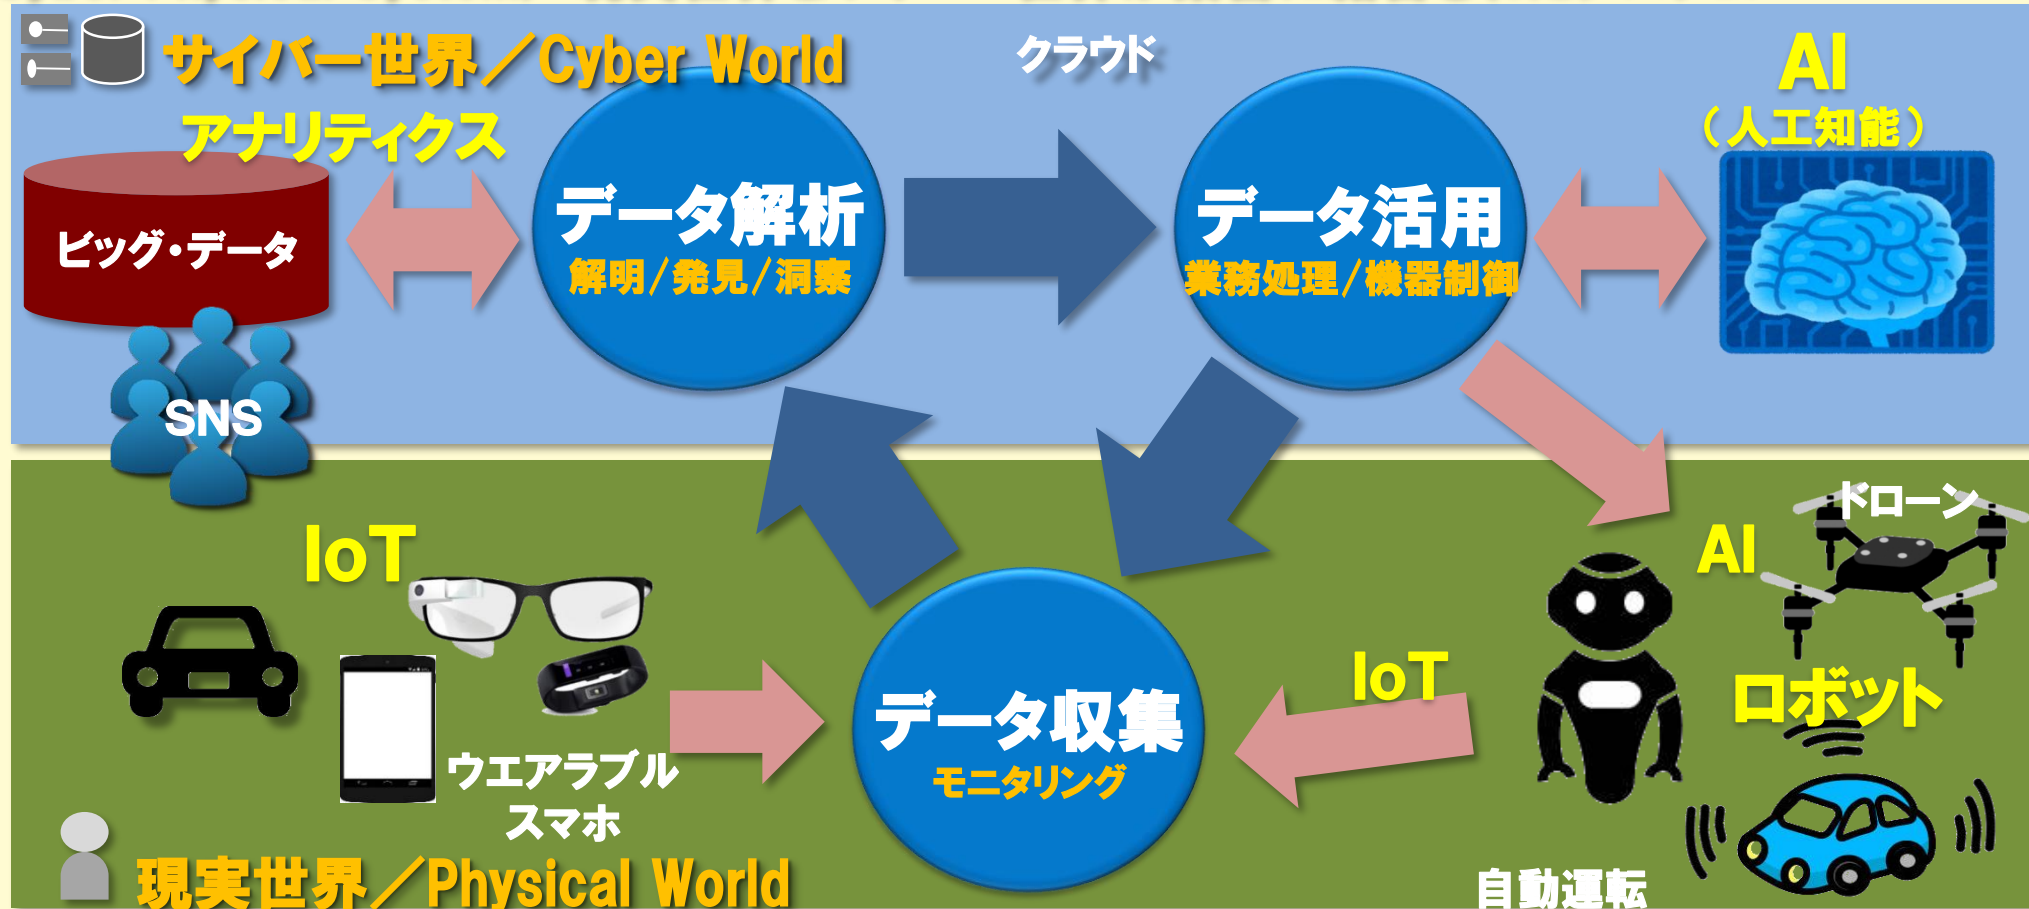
サイバー世界／Cyber World

クラウド

AI
（人工知能）

アナリティクス

ビッグ・データ

データ解析
解明／発見／洞察

データ活用
業務処理／機器制御

SNS

IoT

ドローン

AI

ウエアラブル
スマホ

データ収集
モニタリング

IoT

ロボット

現実世界／Physical World

自動運転